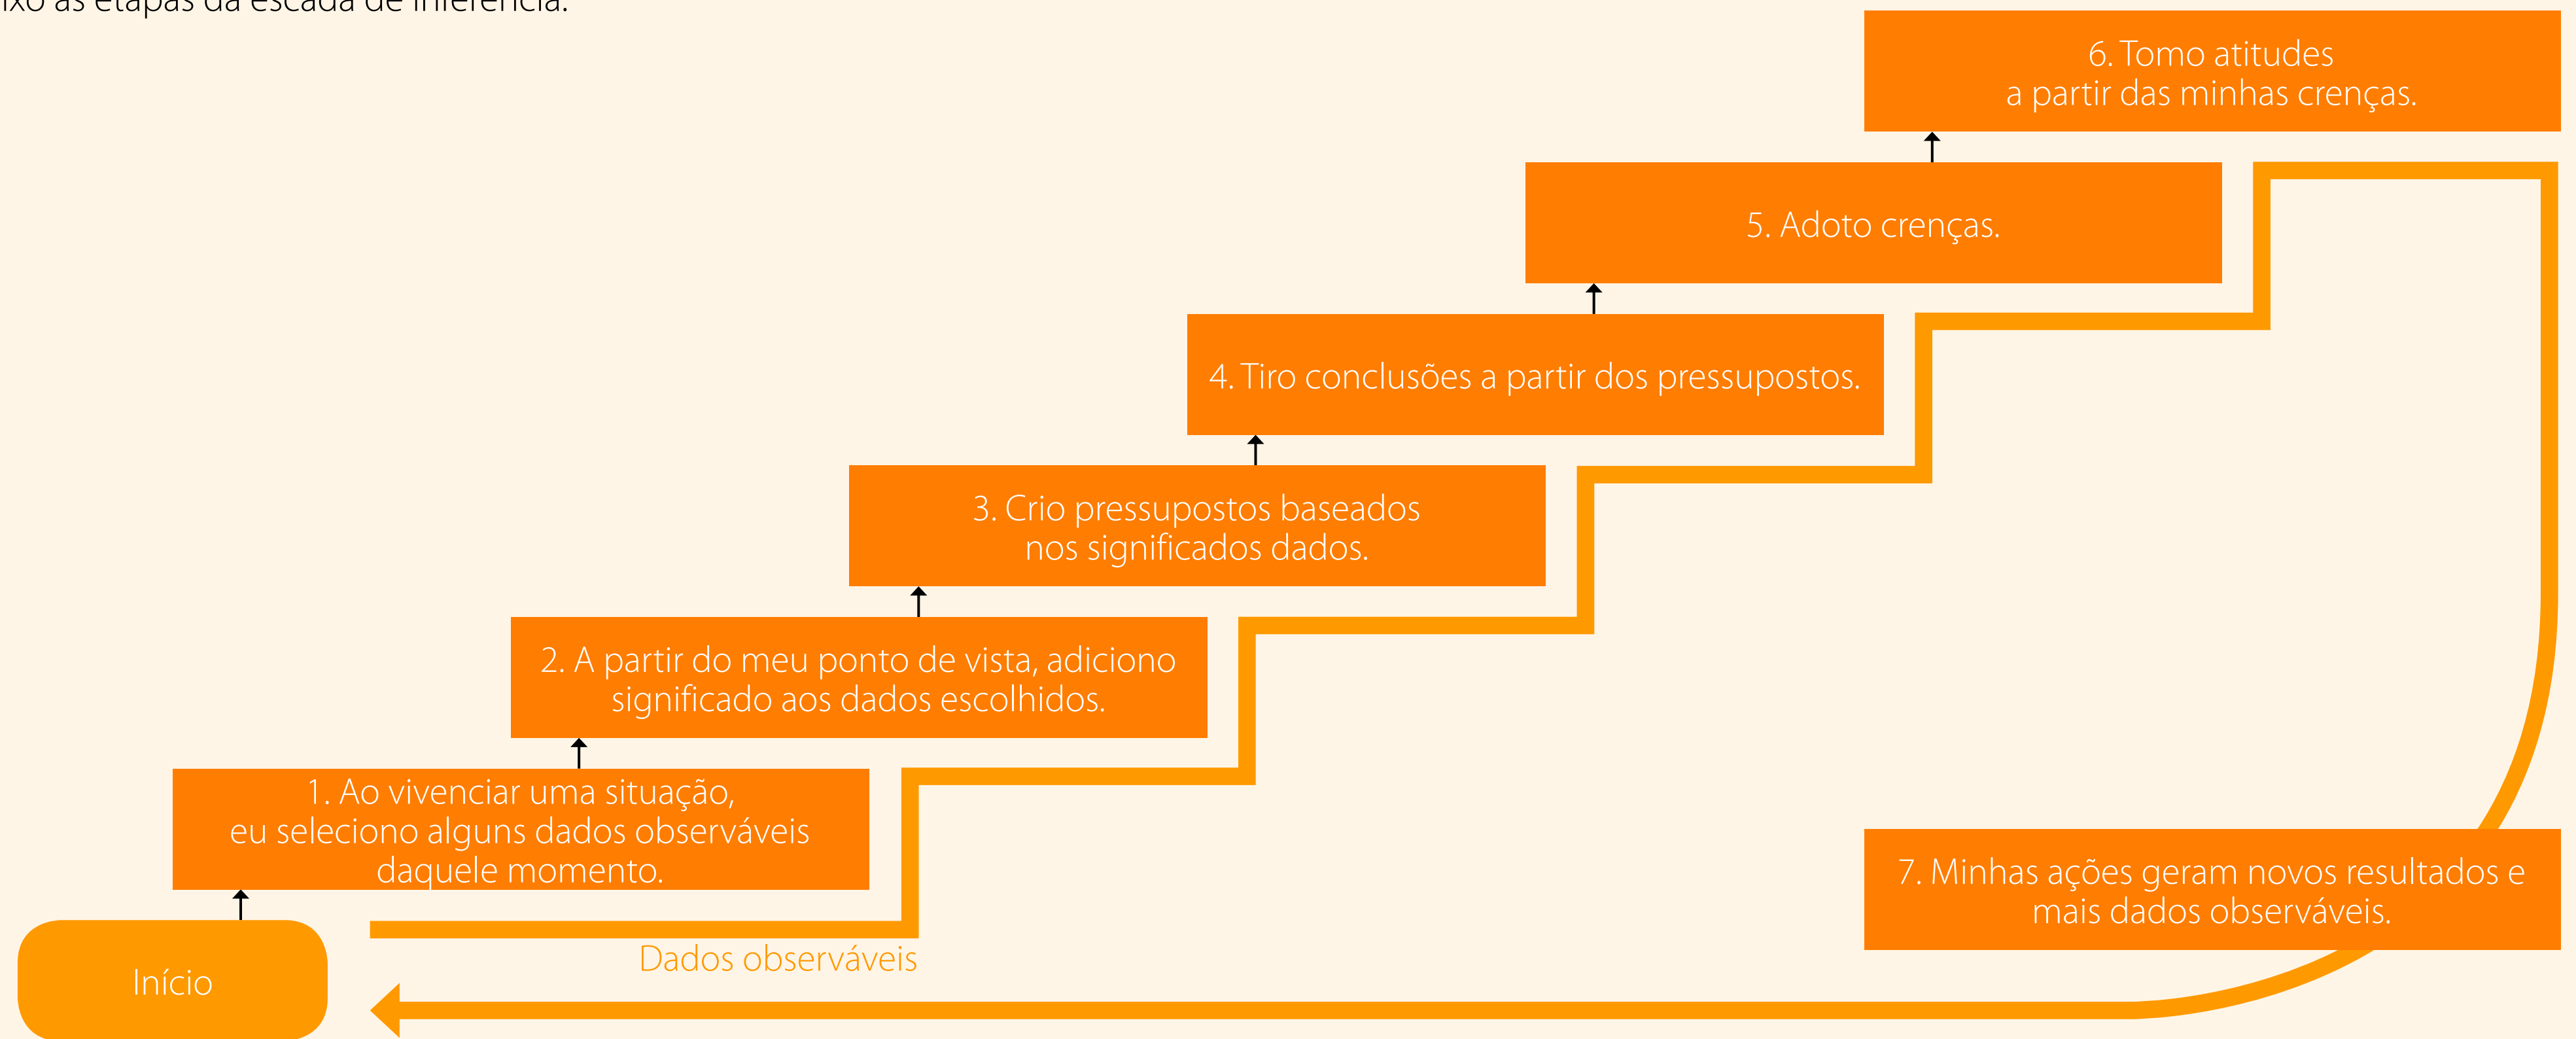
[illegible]ixo as etapas da escada de inferência.

6. Tomo atitudes a partir das minhas crenças.

5. Adoto crenças.

4. Tiro conclusões a partir dos pressupostos.

3. Crio pressupostos baseados nos significados dados.

2. A partir do meu ponto de vista, adiciono significado aos dados escolhidos.

1. Ao vivenciar uma situação, eu seleciono alguns dados observáveis daquele momento.

Início

Dados observáveis

7. Minhas ações geram novos resultados e mais dados observáveis.